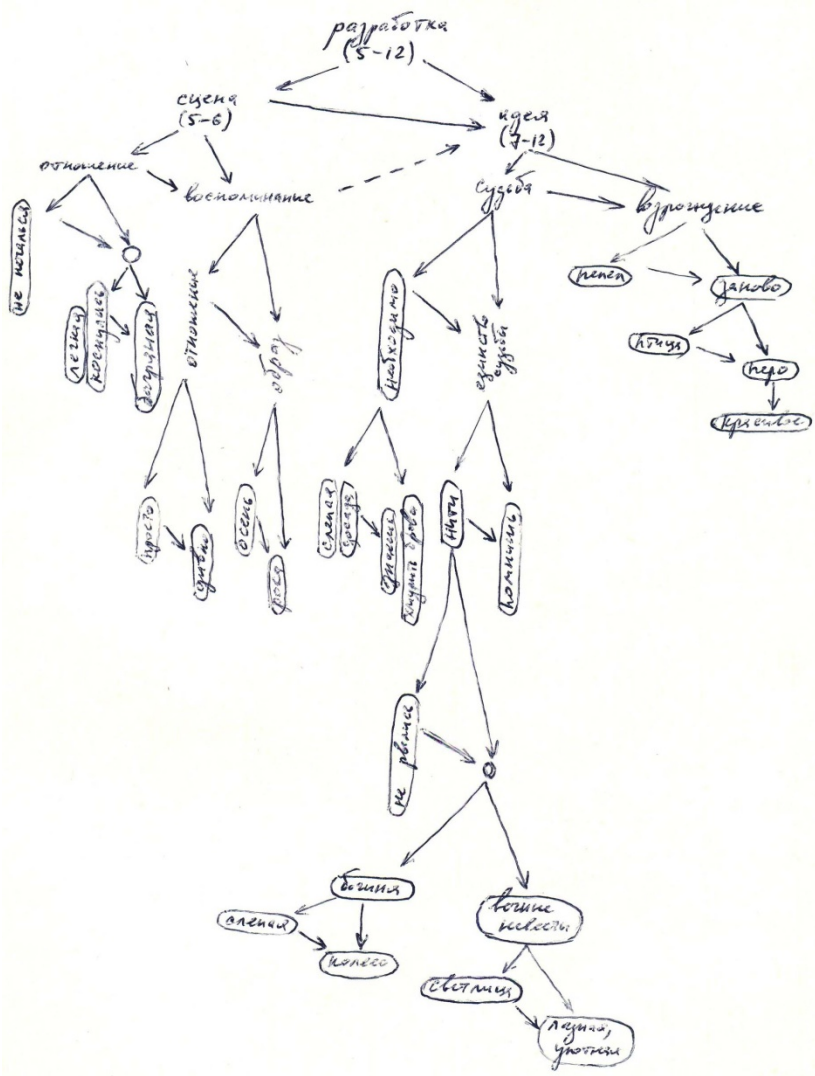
разработка (5-12)

сцена (5-6)

идея (7-12)

отношение

воспоминание

судьба

возрождение

не начался

легкая

кончилась

безгрешная

отношения

образ

просто

сильно

осень

роза

необходимо

единство судьбы

слепая природа

тяжелое неживое

жребий

нити

кончились

не рвались

богиня

слепая

колесо

вечные невесты

светлица

лунная, уютная

пепел

заново

птица

перо

красивое